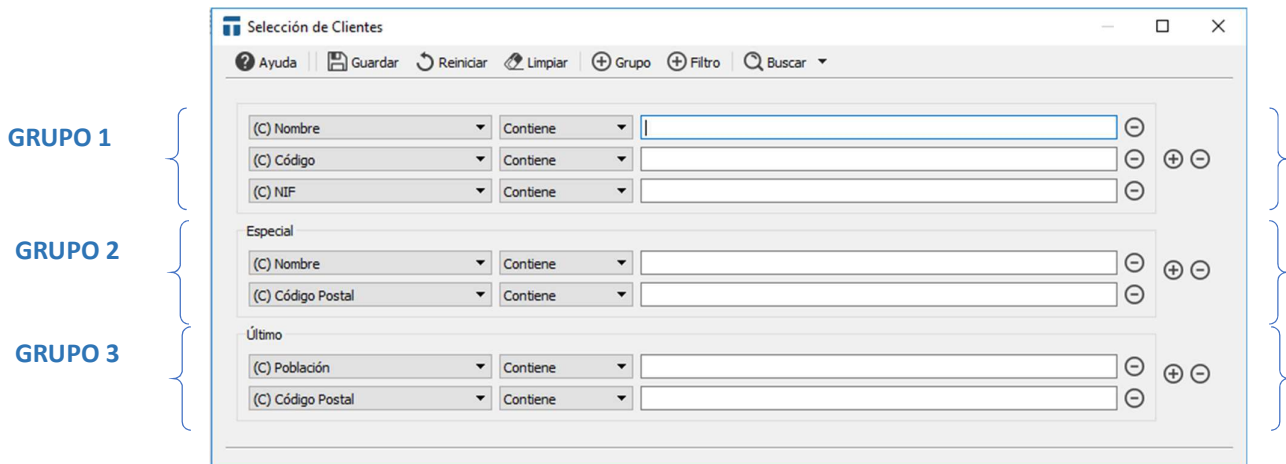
Selección de Clientes

Ayuda | Guardar | Reiniciar | Limpiar | Grupo | Filtro | Buscar

GRUPO 1

(C) Nombre | Contiene
(C) Código | Contiene
(C) NIF | Contiene

GRUPO 2

Especial
(C) Nombre | Contiene
(C) Código Postal | Contiene

GRUPO 3

Último
(C) Población | Contiene
(C) Código Postal | Contiene